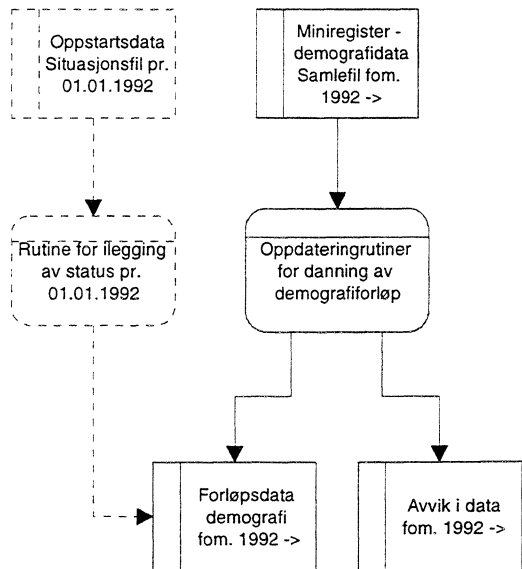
Oppstartsdata Situasjonsfil pr. 01.01.1992

Miniregister - demografidata Samlefil fom. 1992 ->

Rutine for ilegging av status pr. 01.01.1992

Oppdateringrutiner for danning av demografiforløp

Forløpsdata demografi fom. 1992 ->

Avvik i data fom. 1992 ->